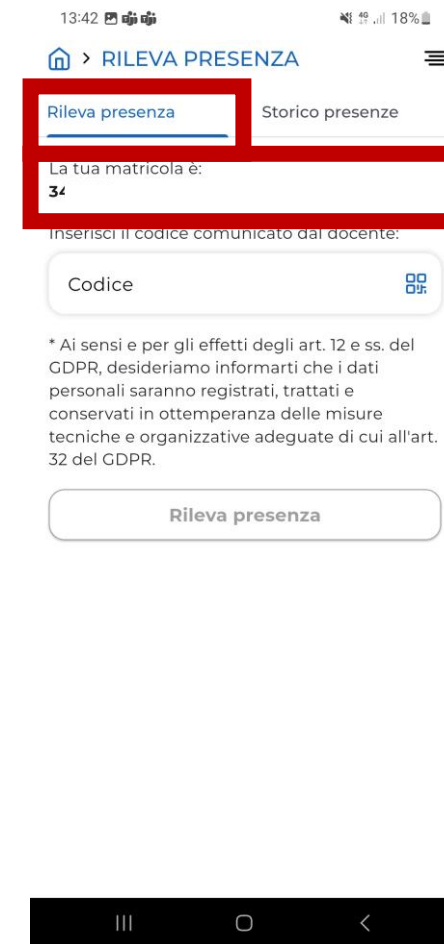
13:42

18%

> RILEVA PRESENZA

Rileva presenza

Storico presenze

La tua matricola è:
3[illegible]

Inserisci il codice comunicato dal docente:

Codice

* Ai sensi e per gli effetti degli art. 12 e ss. del GDPR, desideriamo informarti che i dati personali saranno registrati, trattati e conservati in ottemperanza delle misure tecniche e organizzative adeguate di cui all'art. 32 del GDPR.

Rileva presenza